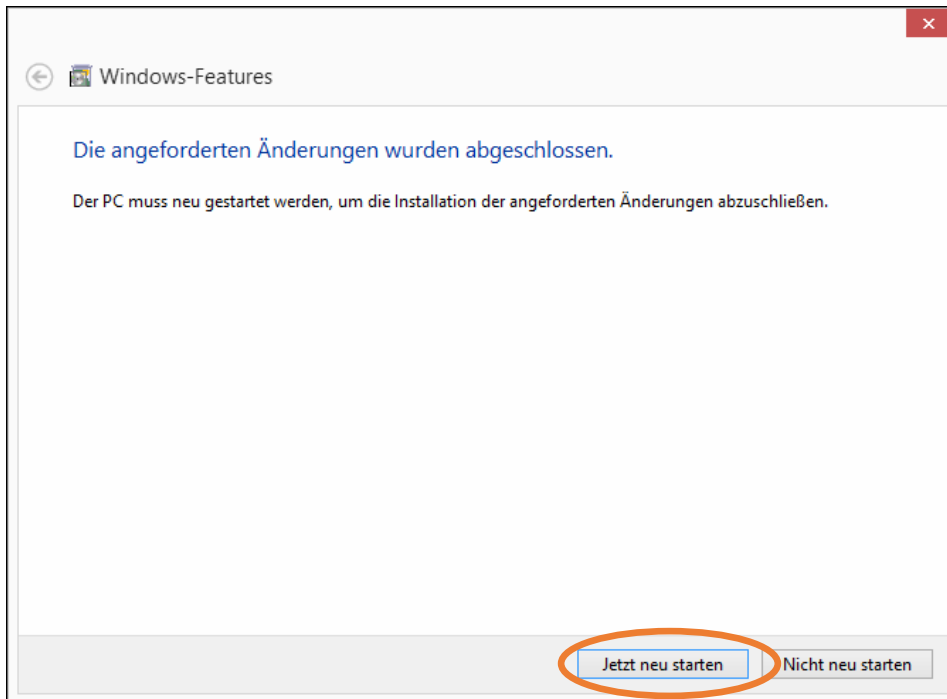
×

Windows-Features

Die angeforderten Änderungen wurden abgeschlossen.

Der PC muss neu gestartet werden, um die Installation der angeforderten Änderungen abzuschließen.

Jetzt neu starten

Nicht neu starten